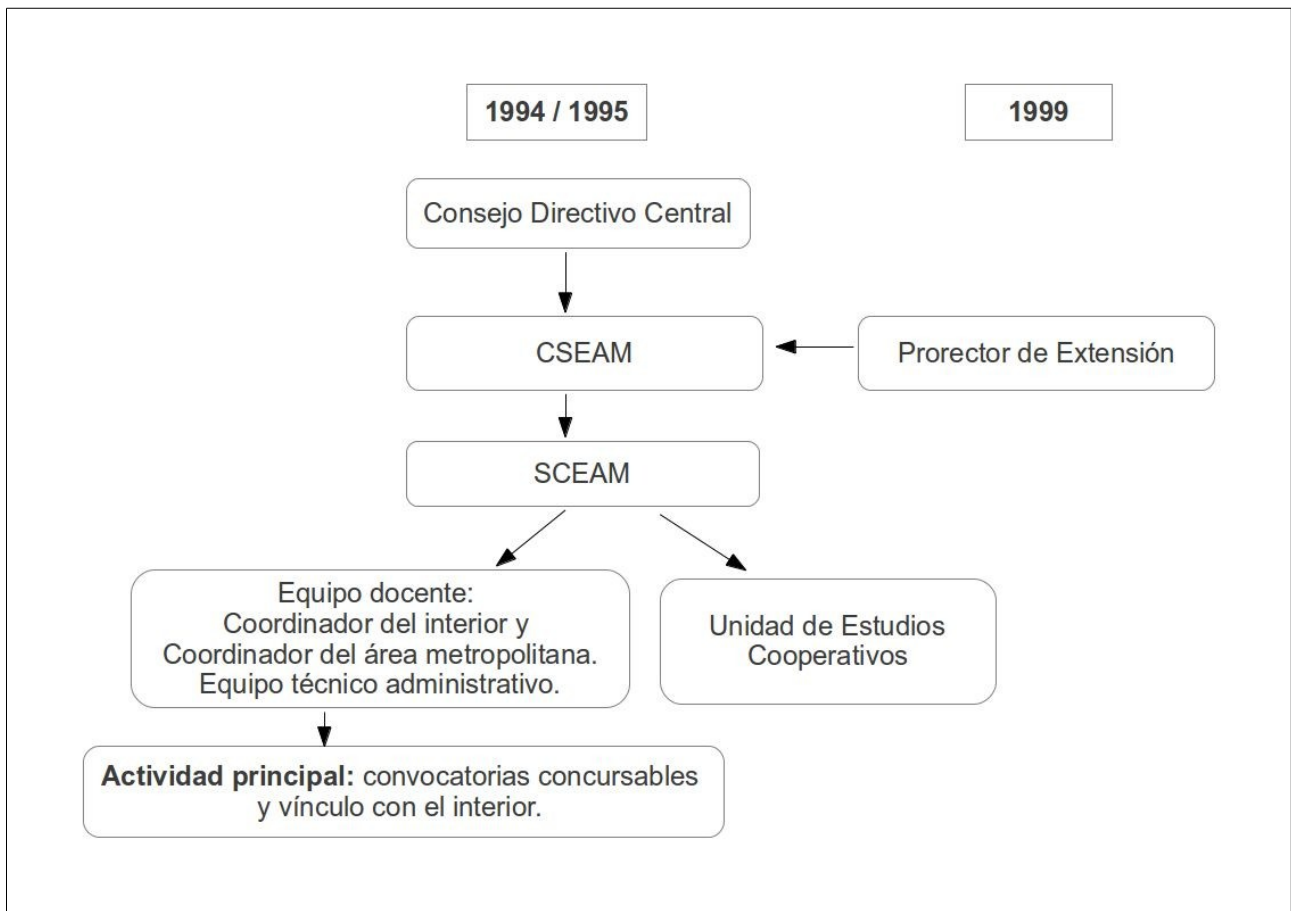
1994 / 1995

1999

Consejo Directivo Central

CSEAM

Prorector de Extensión

SCEAM

Equipo docente:
Coordinador del interior y
Coordinador del área metropolitana.
Equipo técnico administrativo.

Unidad de Estudios Cooperativos

Actividad principal: convocatorias concursables y vínculo con el interior.